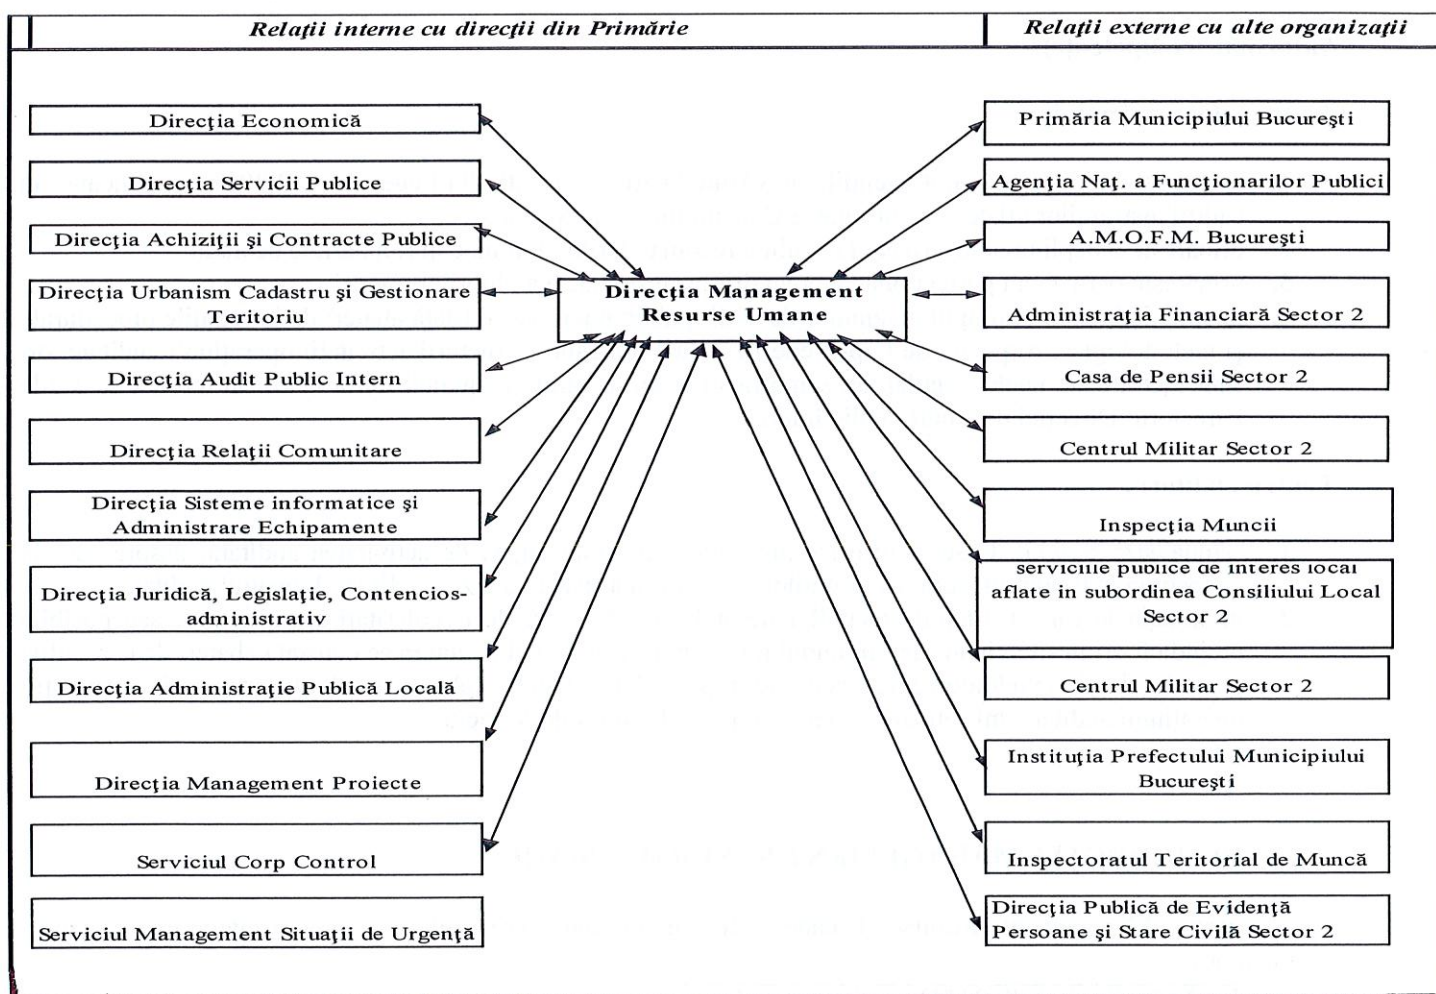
Relaţii interne cu direcţii din Primărie

Relaţii externe cu alte organizaţii

Direcţia Economică

Direcţia Servicii Publice

Direcţia Achiziţii şi Contracte Publice

Direcţia Urbanism Cadastru şi Gestionare Teritoriu

Direcţia Audit Public Intern

Direcţia Relaţii Comunitare

Direcţia Sisteme informatice şi Administrare Echipamente

Direcţia Juridică, Legislaţie, Contencios-administrativ

Direcţia Administraţie Publică Locală

Direcţia Management Proiecte

Serviciul Corp Control

Serviciul Management Situaţii de Urgenţă

Direcţia Management Resurse Umane

Primăria Municipiului Bucureşti

Agenţia Naţ. a Funcţionarilor Publici

A.M.O.F.M. Bucureşti

Administraţia Financiară Sector 2

Casa de Pensii Sector 2

Centrul Militar Sector 2

Inspecţia Muncii

serviciile publice de interes local aflate in subordinea Consiliului Local Sector 2

Centrul Militar Sector 2

Instituţia Prefectului Municipiului Bucureşti

Inspectoratul Teritorial de Muncă

Direcţia Publică de Evidenţă Persoane şi Stare Civilă Sector 2